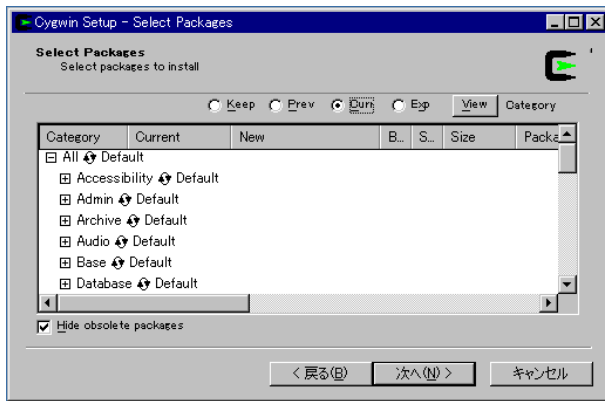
Cygwin Setup - Select Packages

Select Packages
Select packages to install

Keep Prev Curr Exp View Category

| Category | Current | New | B... | S... | Size | Packa |
|---|---|---|---|---|---|---|
| ⊟ All Default | | | | | | |
| ⊞ Accessibility Default | | | | | | |
| ⊞ Admin Default | | | | | | |
| ⊞ Archive Default | | | | | | |
| ⊞ Audio Default | | | | | | |
| ⊞ Base Default | | | | | | |
| ⊞ Database Default | | | | | | |

Hide obsolete packages

< 戻る(B) 次へ(N) > キャンセル